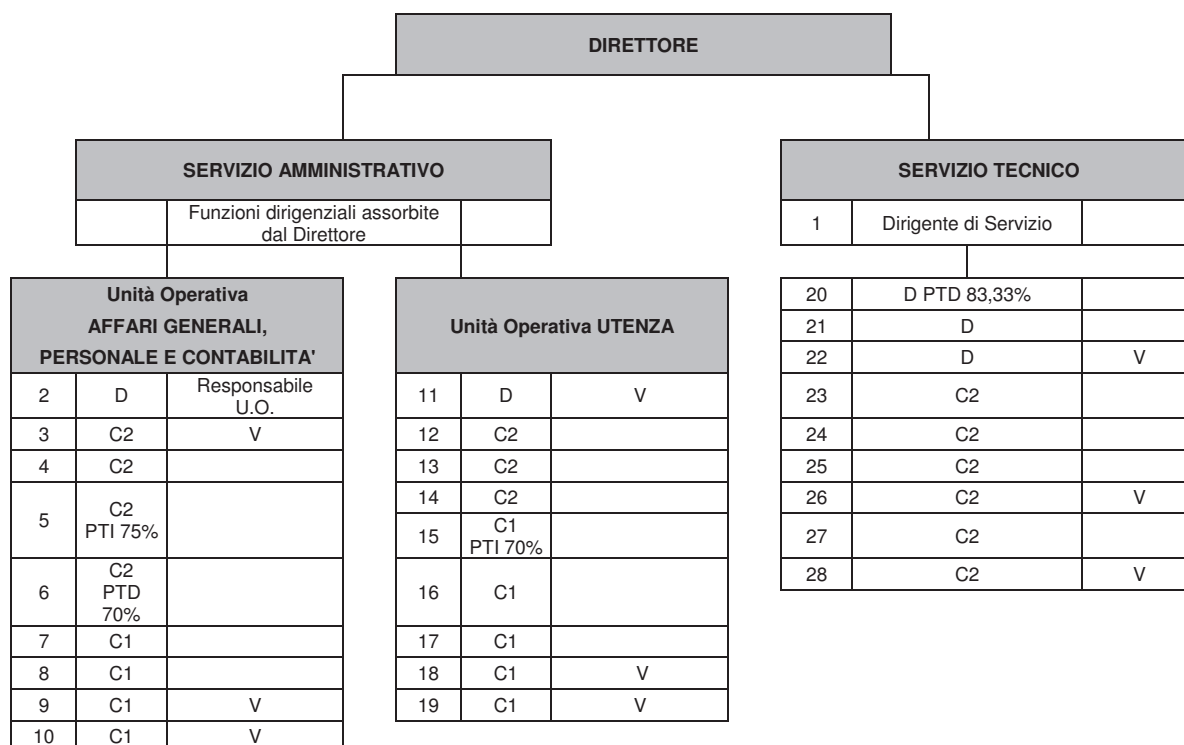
DIRETTORE

SERVIZIO AMMINISTRATIVO

Funzioni dirigenziali assorbite dal Direttore

SERVIZIO TECNICO

| 1 | Dirigente di Servizio | |
|---|---|---|

Unità Operativa AFFARI GENERALI, PERSONALE E CONTABILITA'

| | | |
|---|---|---|
| 2 | D | Responsabile U.O. |
| 3 | C2 | V |
| 4 | C2 | |
| 5 | C2 PTI 75% | |
| 6 | C2 PTD 70% | |
| 7 | C1 | |
| 8 | C1 | |
| 9 | C1 | V |
| 10 | C1 | V |

Unità Operativa UTENZA

| | | |
|---|---|---|
| 11 | D | V |
| 12 | C2 | |
| 13 | C2 | |
| 14 | C2 | |
| 15 | C1 PTI 70% | |
| 16 | C1 | |
| 17 | C1 | |
| 18 | C1 | V |
| 19 | C1 | V |

| | | |
|---|---|---|
| 20 | D PTD 83,33% | |
| 21 | D | |
| 22 | D | V |
| 23 | C2 | |
| 24 | C2 | |
| 25 | C2 | |
| 26 | C2 | V |
| 27 | C2 | |
| 28 | C2 | V |